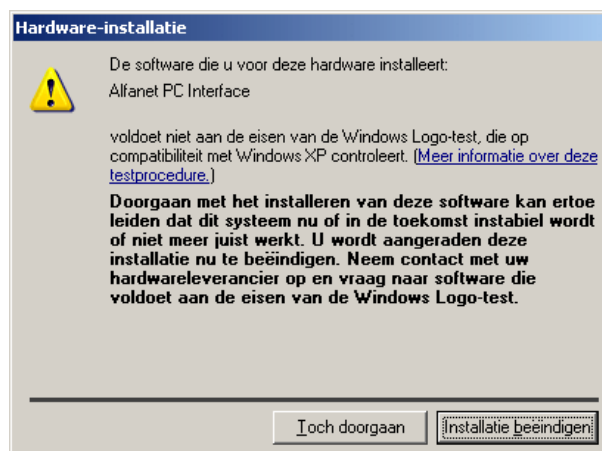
Hardware-installatie

De software die u voor deze hardware installeert:

Alfanet PC Interface

voldoet niet aan de eisen van de Windows Logo-test, die op compatibiliteit met Windows XP controleert. (Meer informatie over deze testprocedure.)

Doorgaan met het installeren van deze software kan ertoe leiden dat dit systeem nu of in de toekomst instabiel wordt of niet meer juist werkt. U wordt aangeraden deze installatie nu te beëindigen. Neem contact met uw hardwareleverancier op en vraag naar software die voldoet aan de eisen van de Windows Logo-test.

Toch doorgaan

Installatie beëindigen